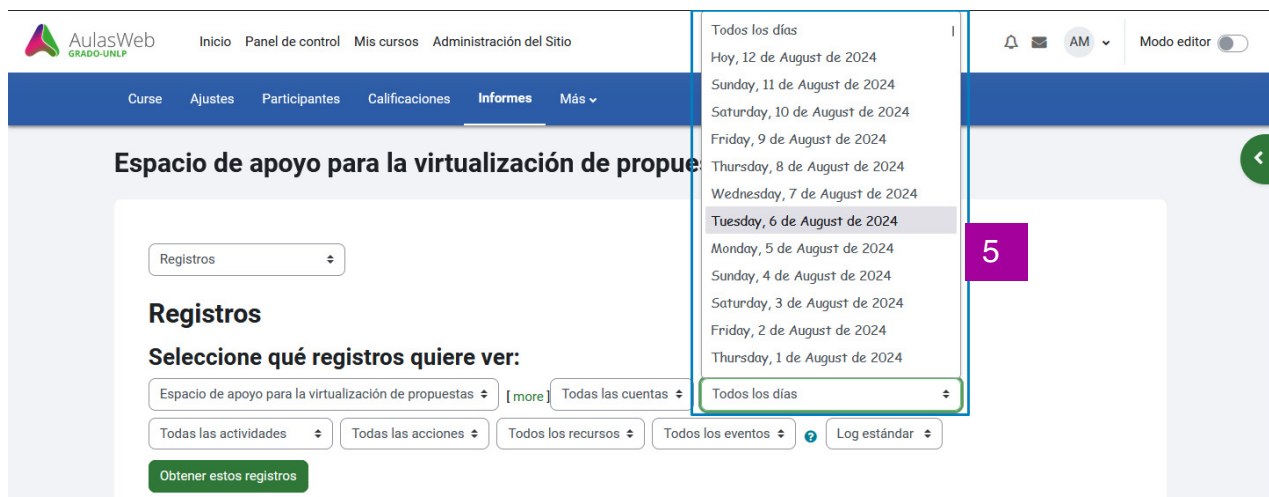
AulasWeb
GRADO-UNLP

Inicio Panel de control Mis cursos Administración del Sitio

AM

Modo editor

Curse Ajustes Participantes Calificaciones Informes Más

Espacio de apoyo para la virtualización de propue

Todos los días
Hoy, 12 de August de 2024
Sunday, 11 de August de 2024
Saturday, 10 de August de 2024
Friday, 9 de August de 2024
Thursday, 8 de August de 2024
Wednesday, 7 de August de 2024
Tuesday, 6 de August de 2024
Monday, 5 de August de 2024
Sunday, 4 de August de 2024
Saturday, 3 de August de 2024
Friday, 2 de August de 2024
Thursday, 1 de August de 2024

5

Registros

Registros

Seleccione qué registros quiere ver:

Espacio de apoyo para la virtualización de propuestas [ more ] Todas las cuentas Todos los días

Todas las actividades Todas las acciones Todos los recursos Todos los eventos Log estándar

Obtener estos registros